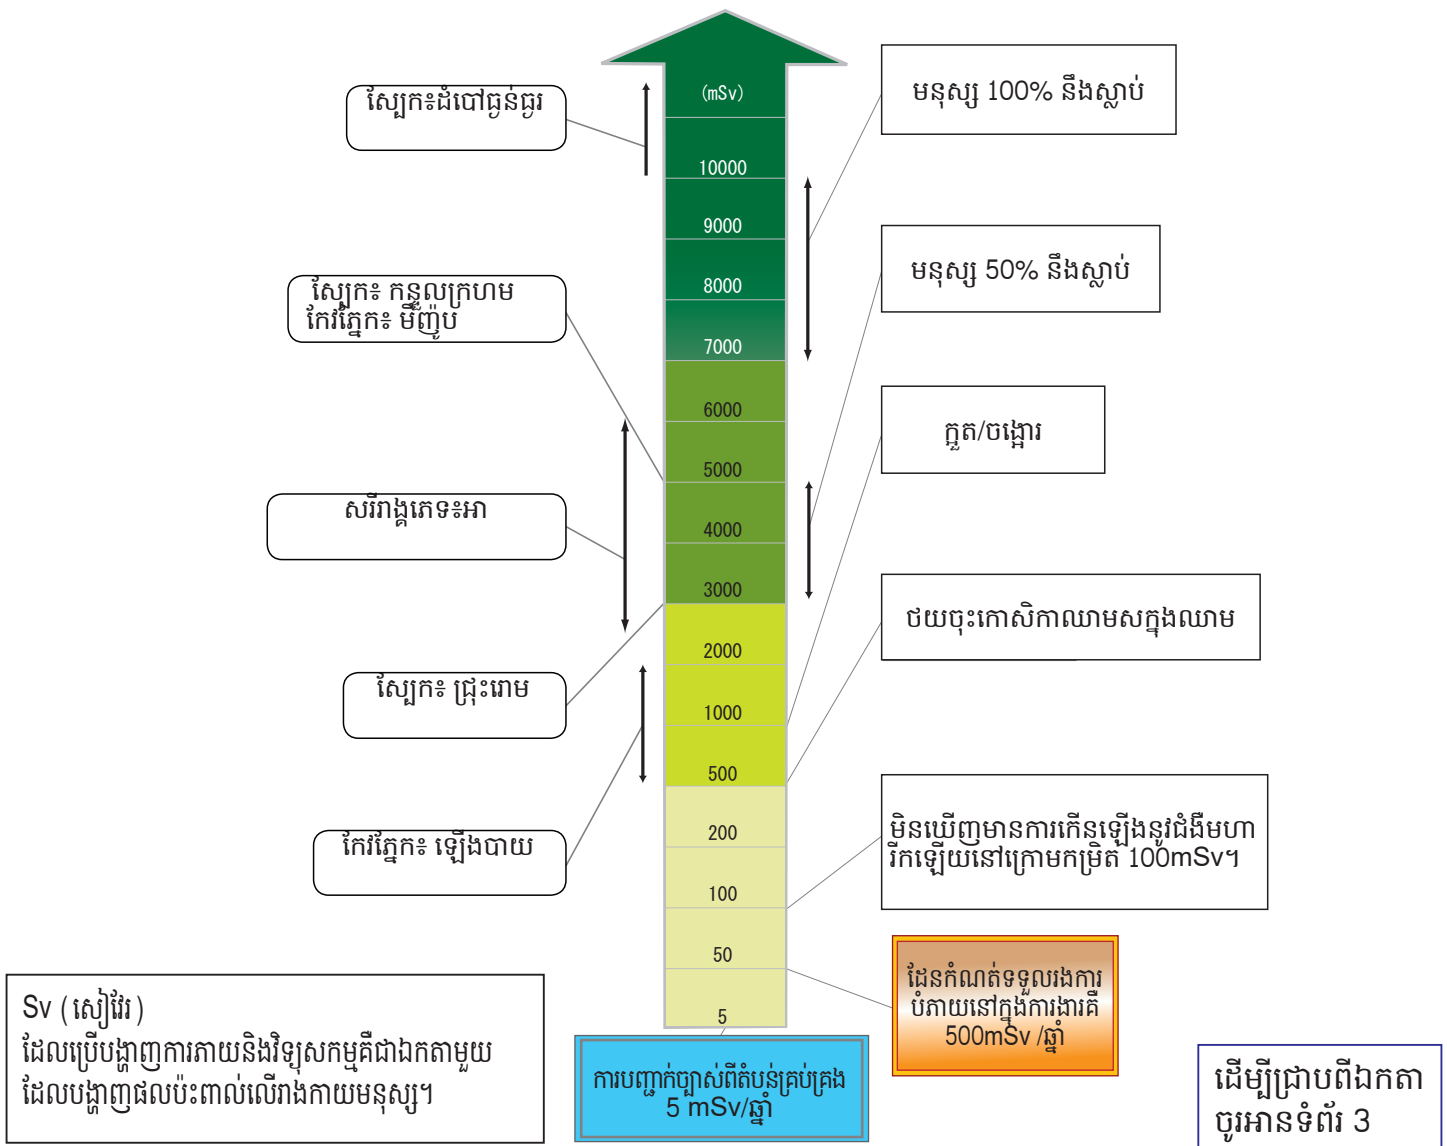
(mSv)
10000
9000
8000
7000
6000
5000
4000
3000
2000
1000
500
200
100
50
5

ស្បែកៈដំបៅធ្ងន់ធ្ងរ

ស្បែកៈ កន្ទួលក្រហម
កែវភ្នែកៈ មិញ៉ប

សរីរាង្គភេទៈអា

ស្បែកៈ ជ្រុះរោម

កែវភ្នែកៈ ឡើងបាយ

មនុស្ស 100% នឹងស្លាប់

មនុស្ស 50% នឹងស្លាប់

ក្អួត/ចង្អោរ

ថយចុះកោសិកាឈាមសក្នុងឈាម

មិនឃើញមានការកើនឡើងនូវជំងឺមហារីកឡើយនៅក្រោមកម្រិត 100mSv។

ដែនកំណត់ទទួលរងការបំភាយនៅក្នុងការងារគឺ 500mSv /ឆ្នាំ

ការបញ្ជាក់ច្បាស់ពីតំបន់គ្រប់គ្រង 5 mSv/ឆ្នាំ

Sv (សៀវើរ)
ដែលប្រើបង្ហាញការភាយនិងវិទ្យុសកម្មគឺជាឯកតាមួយ
ដែលបង្ហាញផលប៉ះពាល់លើរាងកាយមនុស្ស។

ដើម្បីជ្រាបពីឯកតា
ចូរអានទំព័រ 3